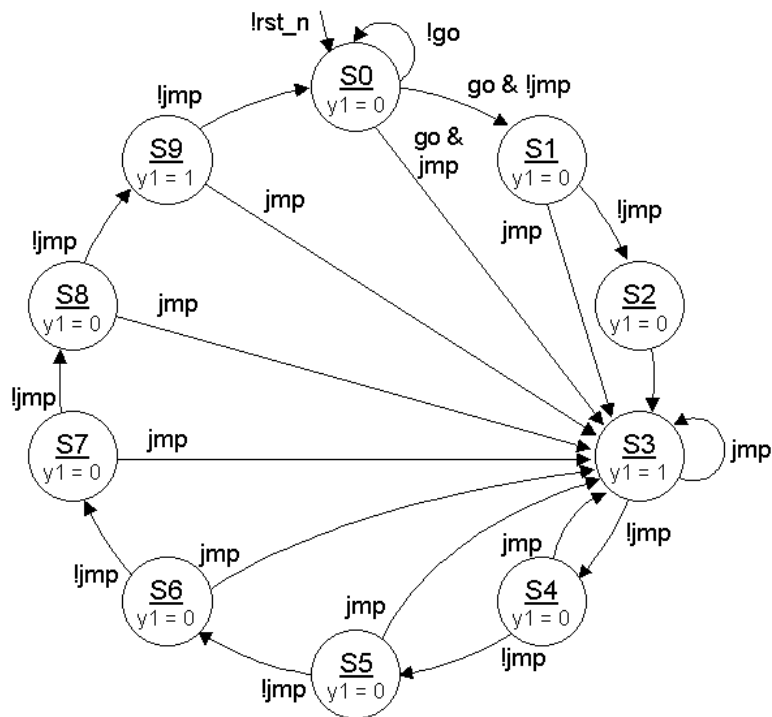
!rst_n
!go
S0
y1 = 0
go & !jmp
!jmp
S9
y1 = 1
go & jmp
S1
y1 = 0
jmp
jmp
!jmp
!jmp
S8
y1 = 0
jmp
S2
y1 = 0
!jmp
S7
y1 = 0
jmp
S3
y1 = 1
jmp
!jmp
jmp
jmp
!jmp
S6
y1 = 0
jmp
S4
y1 = 0
S5
y1 = 0
!jmp
!jmp